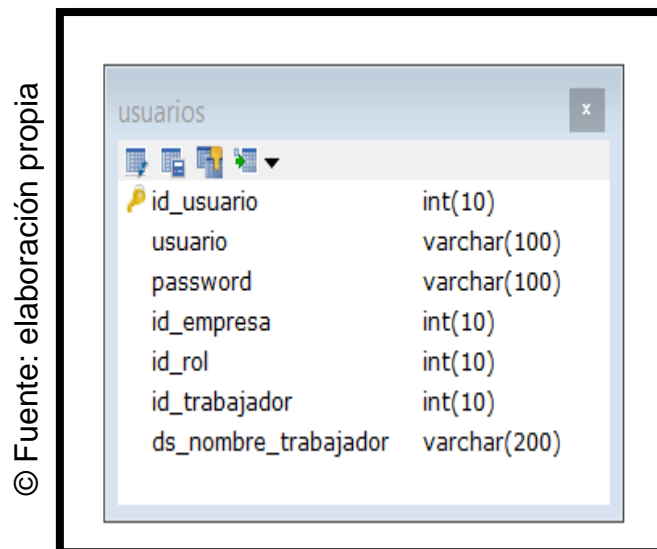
© Fuente: elaboración propia

usuarios
x

| | |
|---|---|
| id_usuario | int(10) |
| usuario | varchar(100) |
| password | varchar(100) |
| id_empresa | int(10) |
| id_rol | int(10) |
| id_trabajador | int(10) |
| ds_nombre_trabajador | varchar(200) |